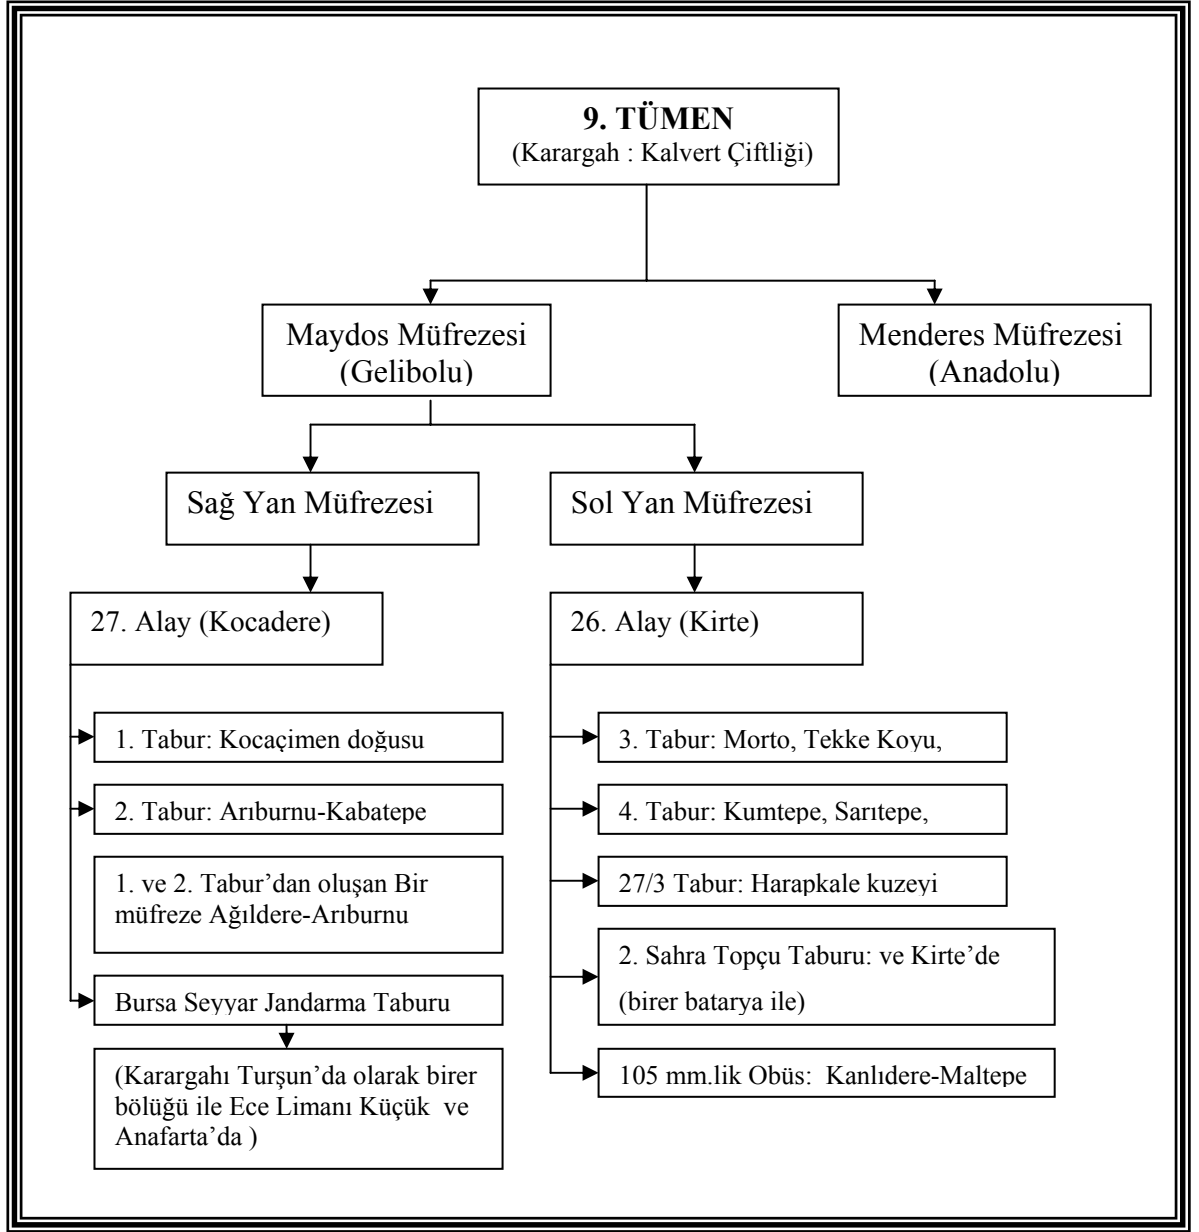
9. TÜMEN
(Karargah : Kalvert Çiftliği)

Maydos Müfrezesi (Gelibolu)

Menderes Müfrezesi (Anadolu)

Sağ Yan Müfrezesi

Sol Yan Müfrezesi

27. Alay (Kocadere)

1. Tabur: Kocaçimen doğusu

2. Tabur: Arıburnu-Kabatepe

1. ve 2. Tabur'dan oluşan Bir müfreze Ağıldere-Arıburnu

Bursa Seyyar Jandarma Taburu

(Karargahı Turşun'da olarak birer bölüğü ile Ece Limanı Küçük ve Anafarta'da )

26. Alay (Kirte)

3. Tabur: Morto, Tekke Koyu,

4. Tabur: Kumtepe, Sarıtepe,

27/3 Tabur: Harapkale kuzeyi

2. Sahra Topçu Taburu: ve Kirte'de (birer batarya ile)

105 mm.lik Obüs: Kanlıdere-Maltepe